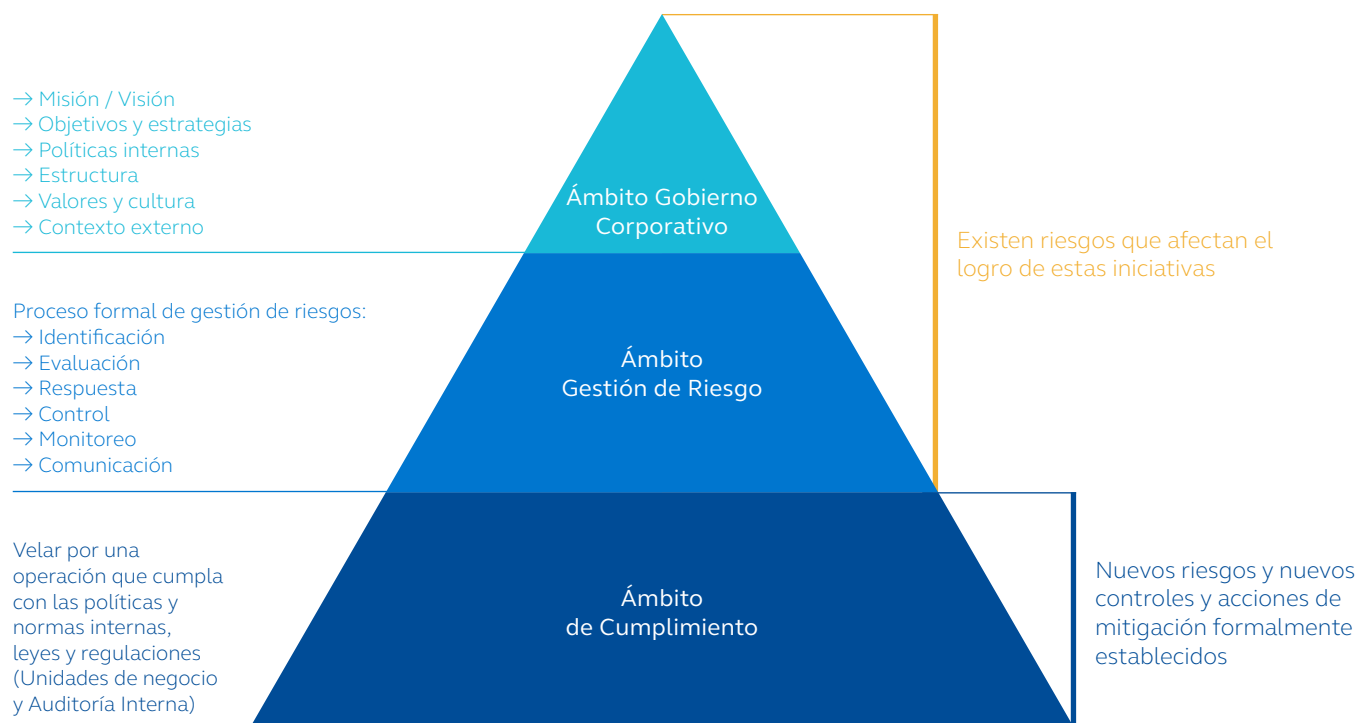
→ Misión / Visión
→ Objetivos y estrategias
→ Políticas internas
→ Estructura
→ Valores y cultura
→ Contexto externo

Ámbito Gobierno Corporativo

Existen riesgos que afectan el logro de estas iniciativas

Proceso formal de gestión de riesgos:
→ Identificación
→ Evaluación
→ Respuesta
→ Control
→ Monitoreo
→ Comunicación

Ámbito Gestión de Riesgo

Velar por una operación que cumpla con las políticas y normas internas, leyes y regulaciones (Unidades de negocio y Auditoría Interna)

Ámbito de Cumplimiento

Nuevos riesgos y nuevos controles y acciones de mitigación formalmente establecidos